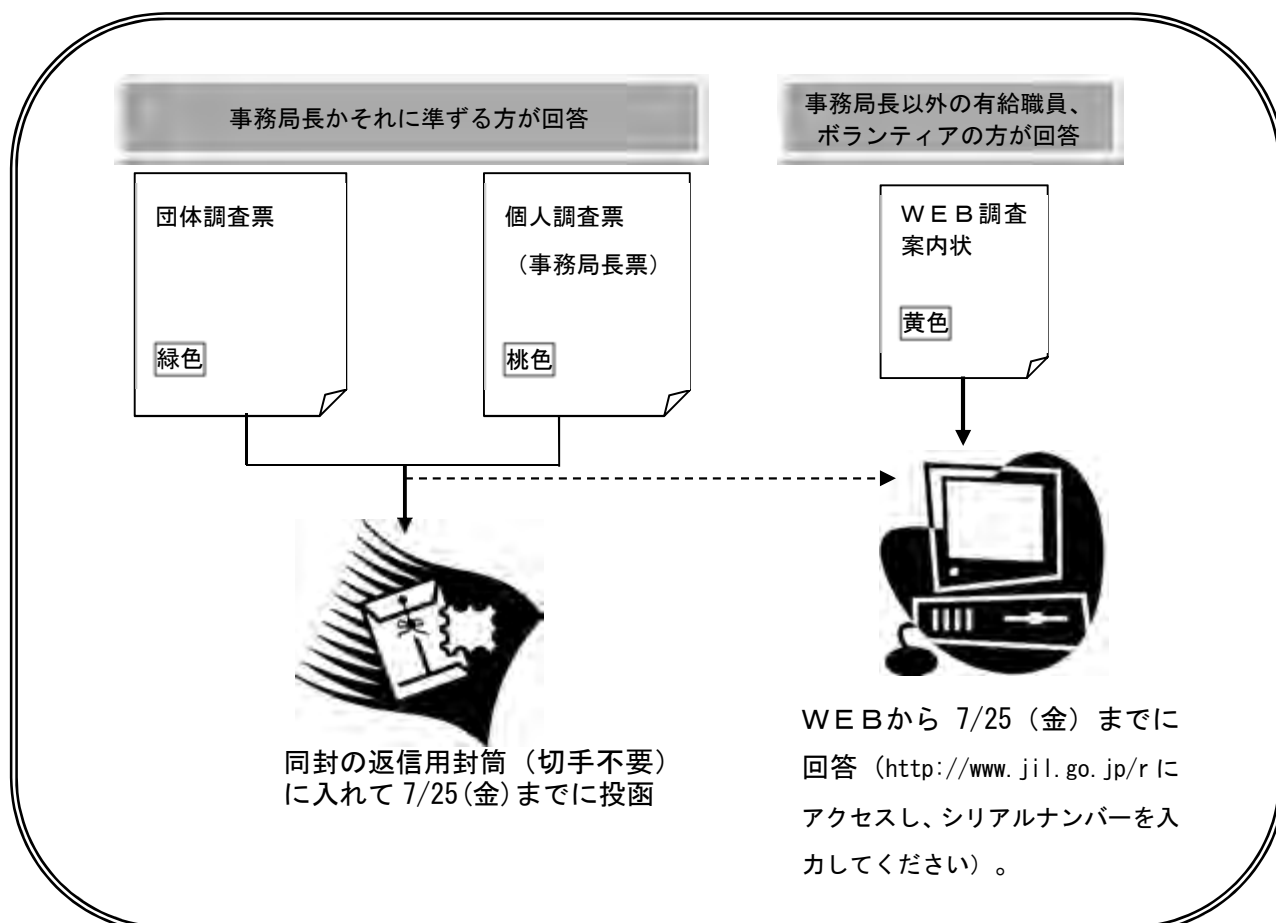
事務局長かそれに準ずる方が回答

事務局長以外の有給職員、ボランティアの方が回答

団体調査票

緑色

個人調査票
（事務局長票）

桃色

ＷＥＢ調査案内状

黄色

同封の返信用封筒（切手不要）に入れて 7/25(金)までに投函

ＷＥＢから 7/25（金）までに回答（http://www.jil.go.jp/r にアクセスし、シリアルナンバーを入力してください）。